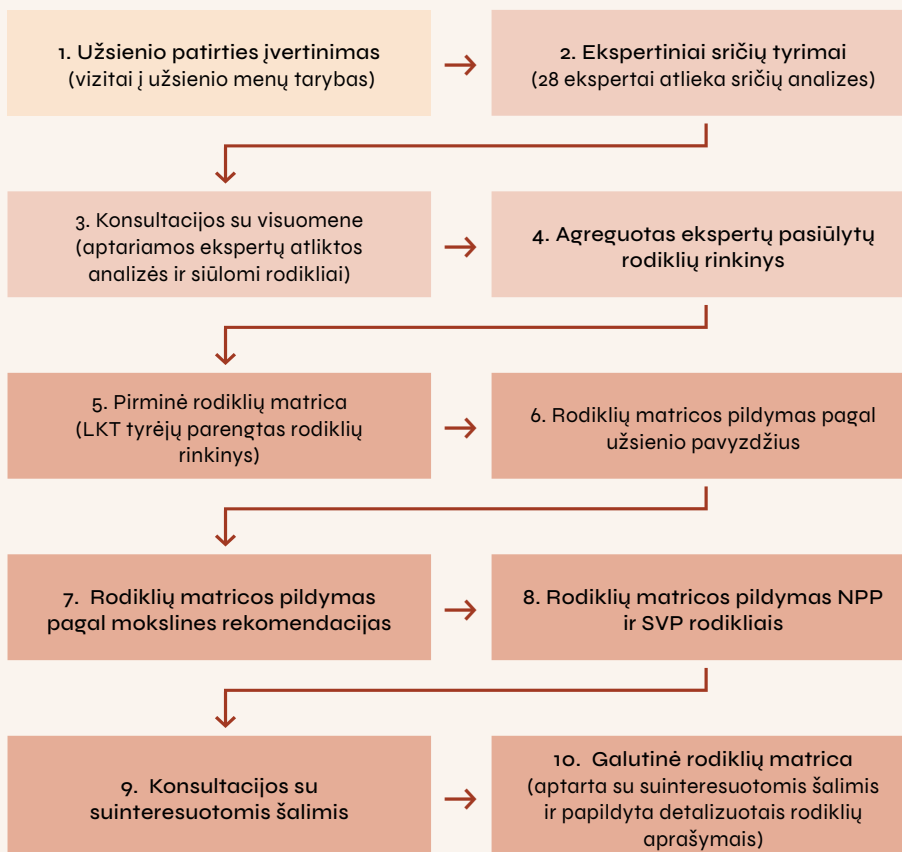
1. Užsienio patirties įvertinimas (vizitai į užsienio menų tarybas)

2. Ekspertiniai sričių tyrimai (28 ekspertai atlieka sričių analizes)

3. Konsultacijos su visuomene (aptariamos ekspertų atliktos analizės ir siūlomi rodikliai)

4. Agreguotas ekspertų pasiūlytų rodiklių rinkinys

5. Pirminė rodiklių matrica (LKT tyrėjų parengtas rodiklių rinkinys)

6. Rodiklių matricos pildymas pagal užsienio pavyzdžius

7. Rodiklių matricos pildymas pagal mokslines rekomendacijas

8. Rodiklių matricos pildymas NPP ir SVP rodikliais

9. Konsultacijos su suinteresuotomis šalimis

10. Galutinė rodiklių matrica (aptarta su suinteresuotomis šalimis ir papildyta detalizuotais rodiklių aprašymais)